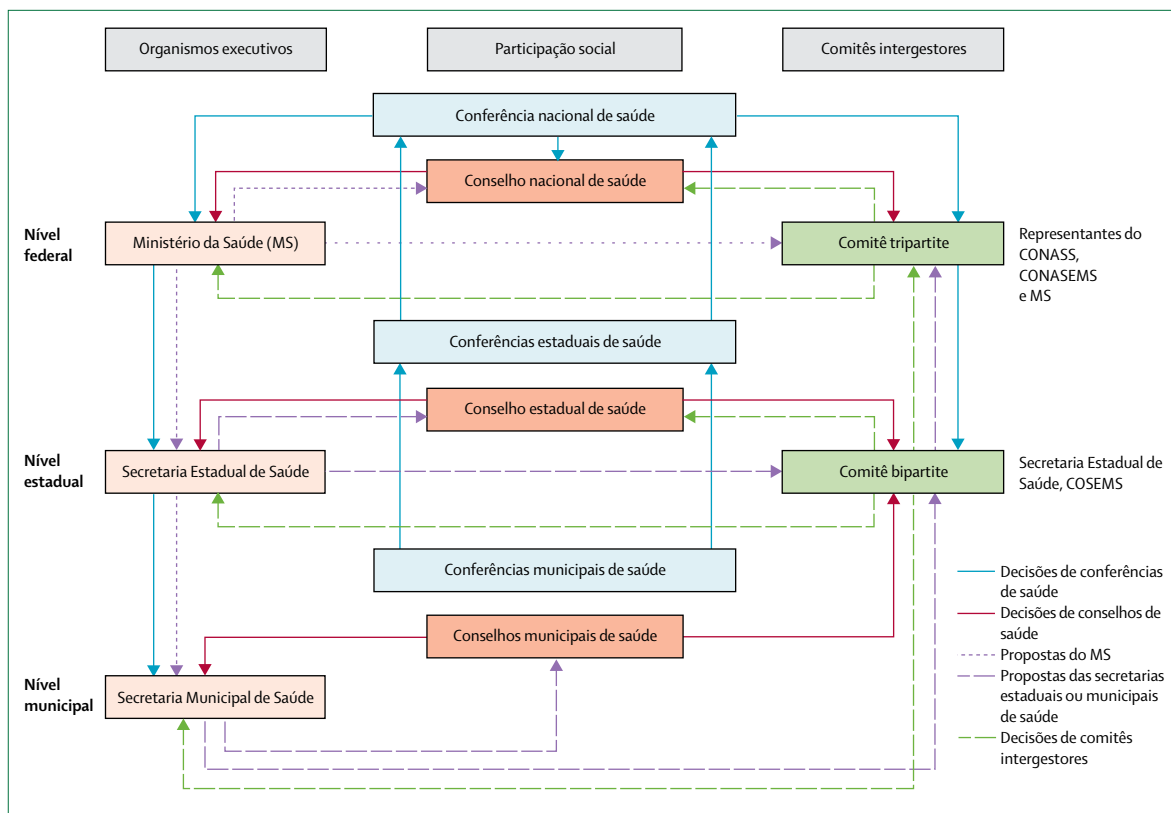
Organismos executivos

Participação social

Comitês intergestores

Conferência nacional de saúde

Conselho nacional de saúde

Nível federal

Ministério da Saúde (MS)

Comitê tripartite

Representantes do CONASS, CONASEMS e MS

Conferências estaduais de saúde

Conselho estadual de saúde

Nível estadual

Secretaria Estadual de Saúde

Comitê bipartite

Secretaria Estadual de Saúde, COSEMS

Conferências municipais de saúde

Conselhos municipais de saúde

Nível municipal

Secretaria Municipal de Saúde

Decisões de conferências de saúde

Decisões de conselhos de saúde

Propostas do MS

Propostas das secretarias estaduais ou municipais de saúde

Decisões de comitês intergestores